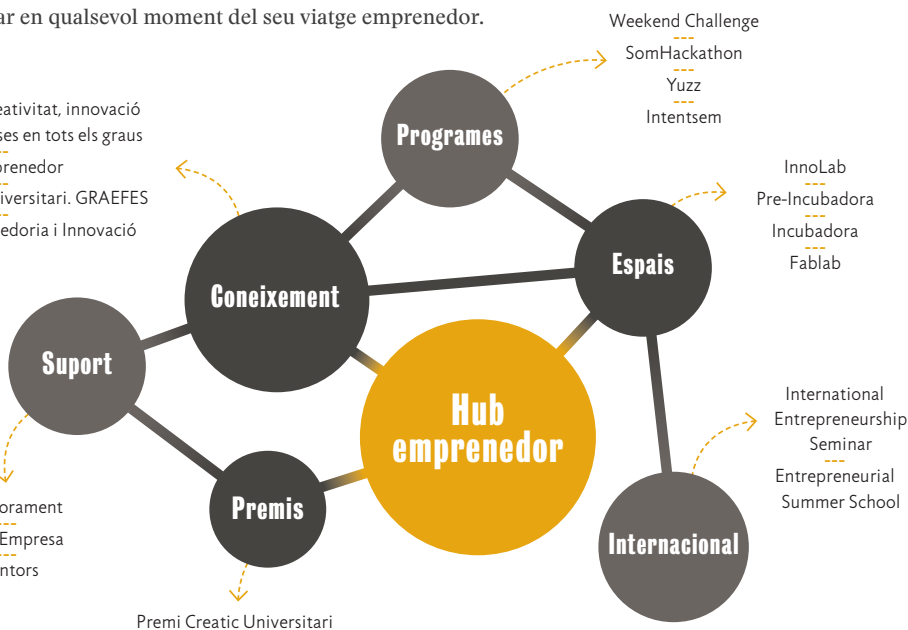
ar en qualsevol moment del seu viatge emprenedor.

Weekend Challenge
SomHackathon
Yuzz
Intentsem

eativitat, innovació
ses en tots els graus
orenedor
iversitari. GRAEFES
edoria i Innovació

Programes

InnoLab
Pre-Incubadora
Incubadora
Fablab

Espais

Coneixement

Suport

Hub emprenedor

International Entrepreneurship Seminar
Entrepreneurial Summer School

Premis

Internacional

orament
Empresa
ntors

Premi Creatic Universitari